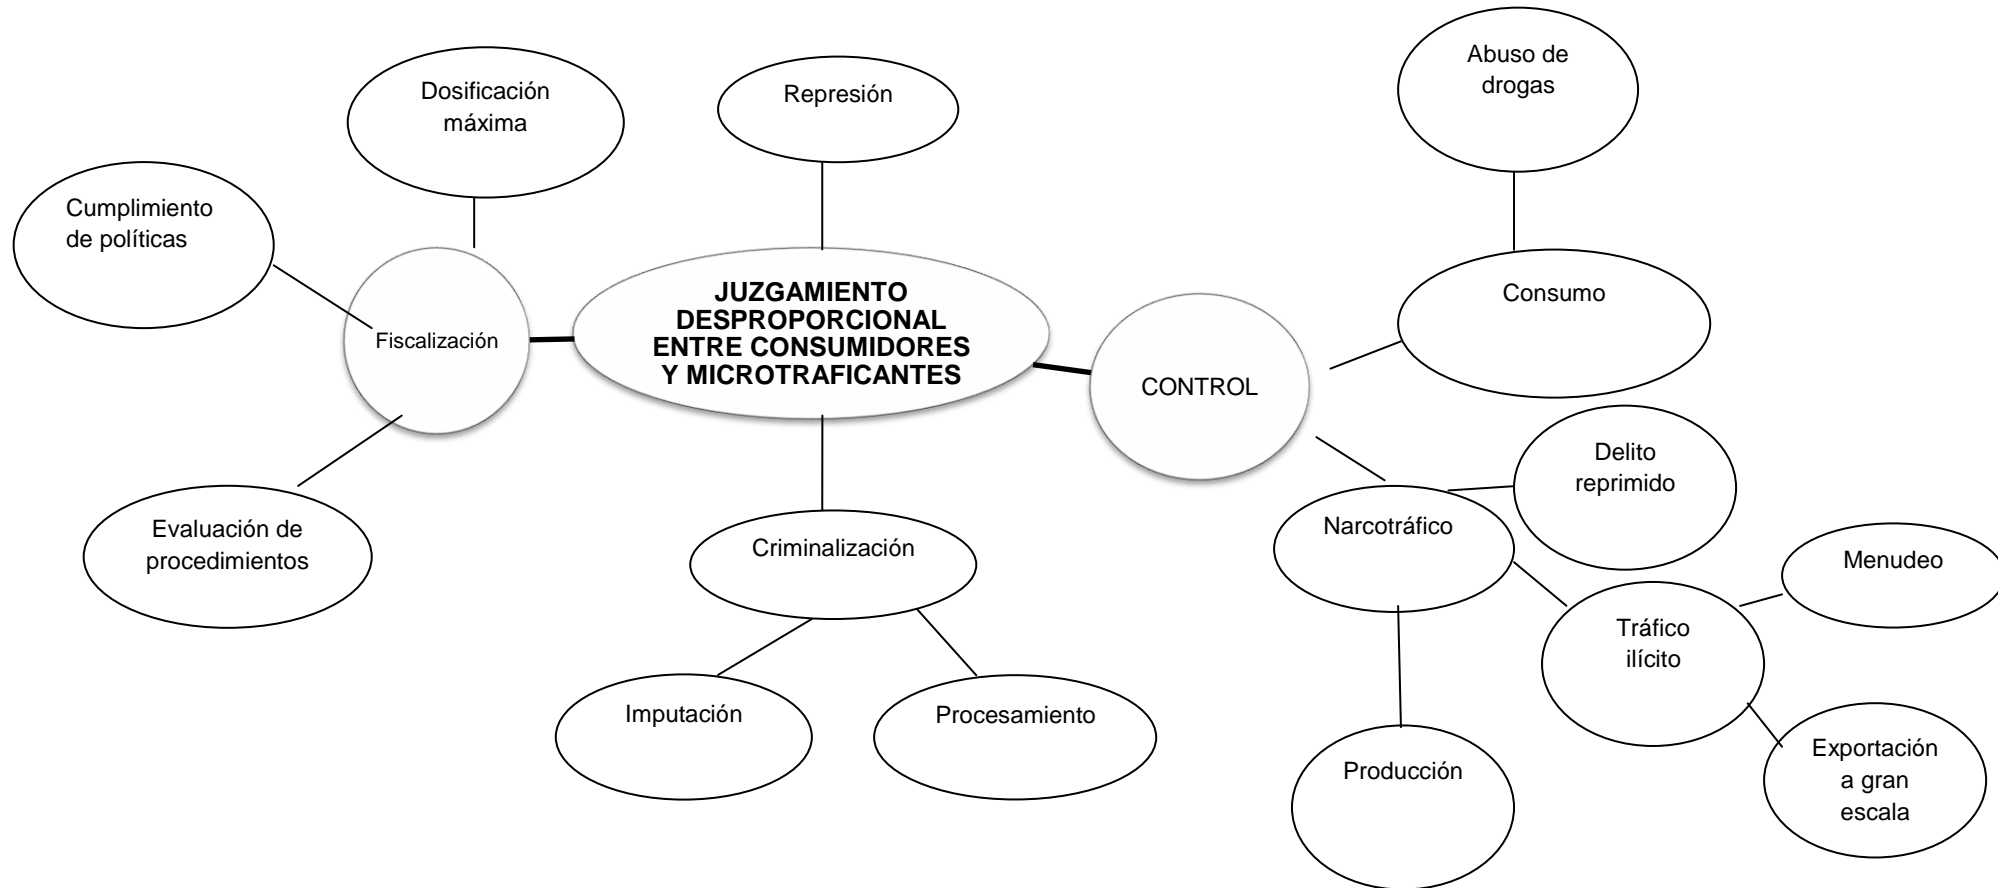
Dosificación máxima

Represión

Abuso de drogas

Cumplimiento de políticas

Fiscalización

JUZGAMIENTO DESPROPORCIONAL ENTRE CONSUMIDORES Y MICROTRAFICANTES

CONTROL

Consumo

Evaluación de procedimientos

Criminalización

Narcotráfico

Delito reprimido

Menudeo

Tráfico ilícito

Imputación

Procesamiento

Producción

Exportación a gran escala